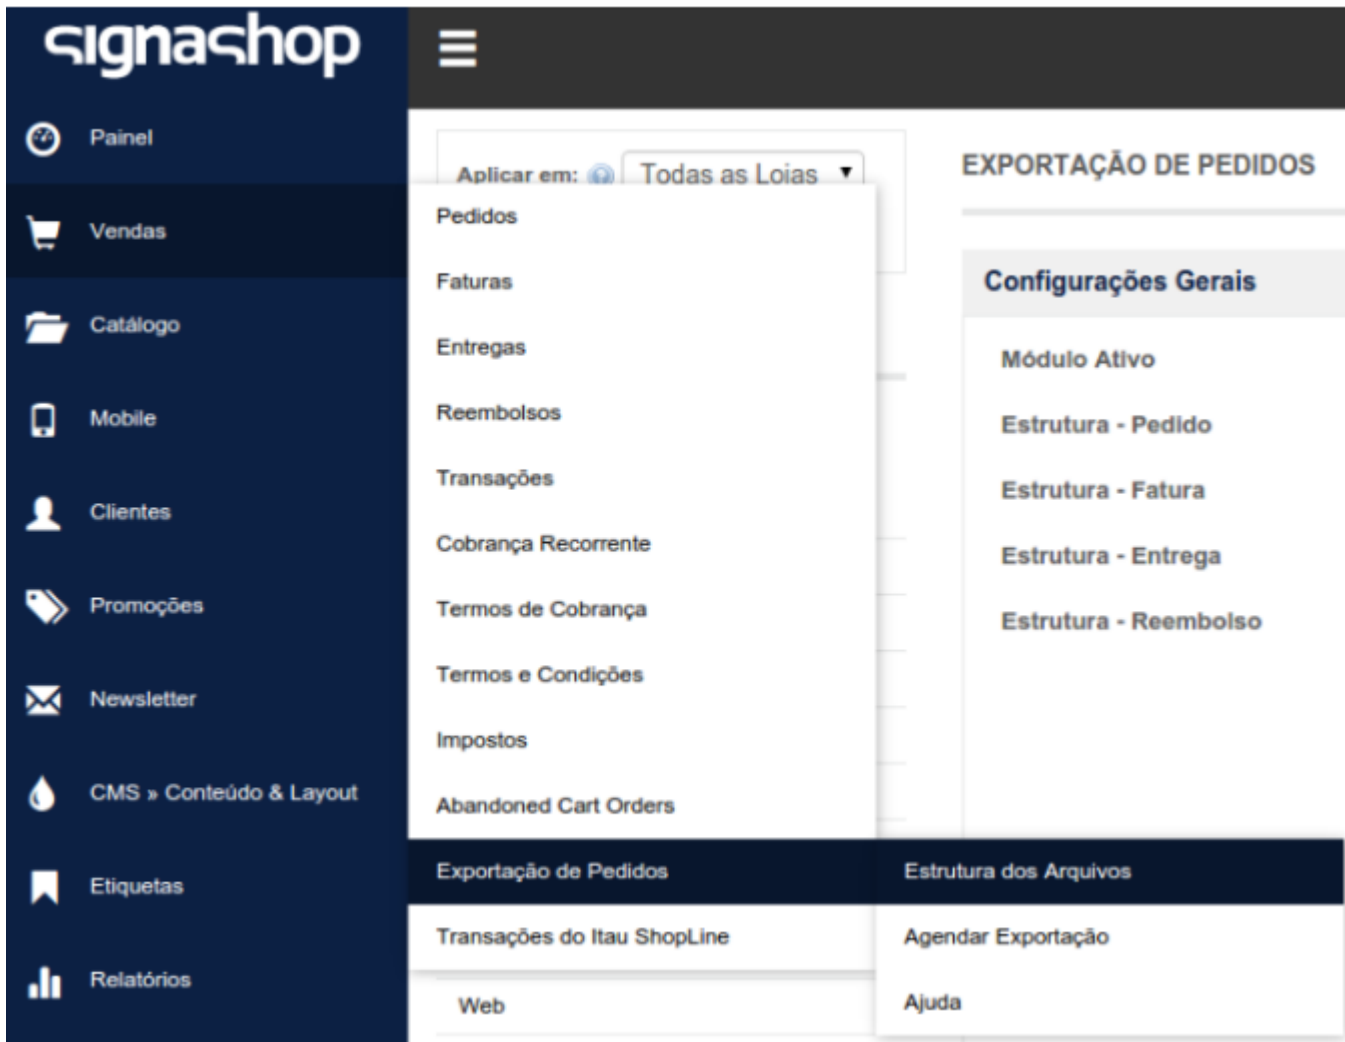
signashop

Painel

Vendas

Catálogo

Mobile

Clientes

Promoções

Newsletter

CMS » Conteúdo & Layout

Etiquetas

Relatórios

Aplicar em: Todas as Lojas

Pedidos

Faturas

Entregas

Reembolsos

Transações

Cobrança Recorrente

Termos de Cobrança

Termos e Condições

Impostos

Abandoned Cart Orders

Exportação de Pedidos

Transações do Itau ShopLine

Web

Estrutura dos Arquivos

Agendar Exportação

Ajuda

EXPORTAÇÃO DE PEDIDOS

Configurações Gerais

Módulo Ativo

Estrutura - Pedido

Estrutura - Fatura

Estrutura - Entrega

Estrutura - Reembolso